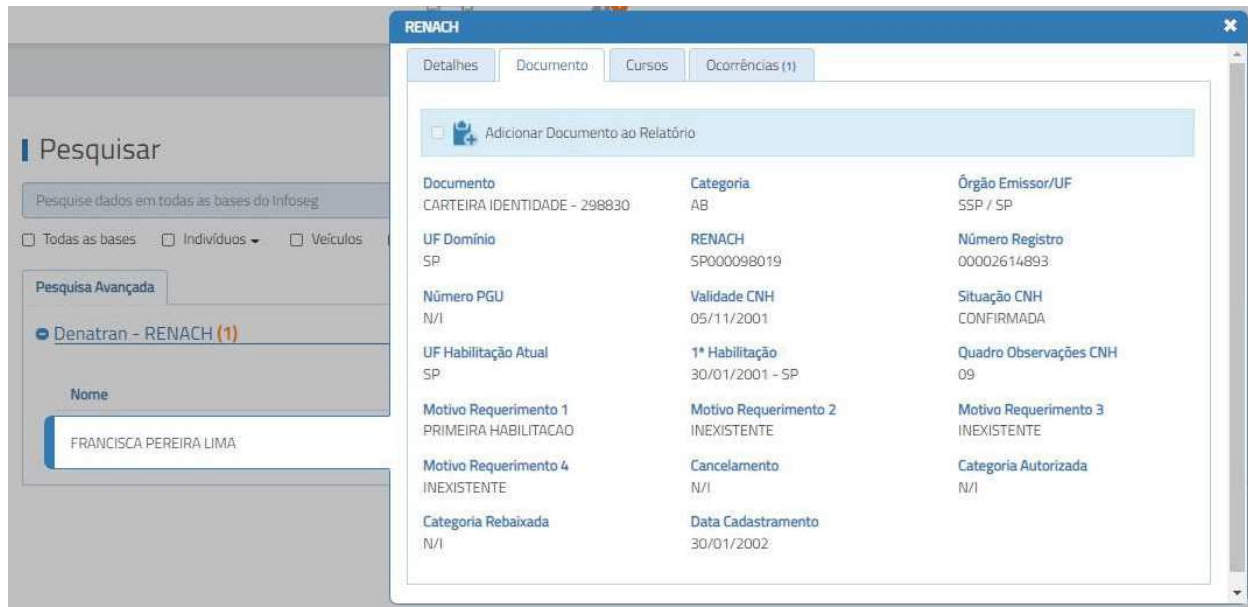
Pesquisar

Pesquise dados em todas as bases do Infoseg

Todas as bases Indivíduos Veículos

Pesquisa Avançada

Denatran - RENACH (1)

Nome

FRANCISCA PEREIRA LIMA

RENACH

Detalhes Documento Cursos Ocorrências (1)

Adicionar Documento ao Relatório

Documento
CARTEIRA IDENTIDADE - 298830

Categoria
AB

Órgão Emissor/UF
SSP / SP

UF Domínio
SP

RENACH
SP000098019

Número Registro
00002614893

Número PGU
N/I

Validade CNH
05/11/2001

Situação CNH
CONFIRMADA

UF Habilitação Atual
SP

1ª Habilitação
30/01/2001 - SP

Quadro Observações CNH
09

Motivo Requerimento 1
PRIMEIRA HABILITACAO

Motivo Requerimento 2
INEXISTENTE

Motivo Requerimento 3
INEXISTENTE

Motivo Requerimento 4
INEXISTENTE

Cancelamento
N/I

Categoria Autorizada
N/I

Categoria Rebaixada
N/I

Data Cadastramento
30/01/2002